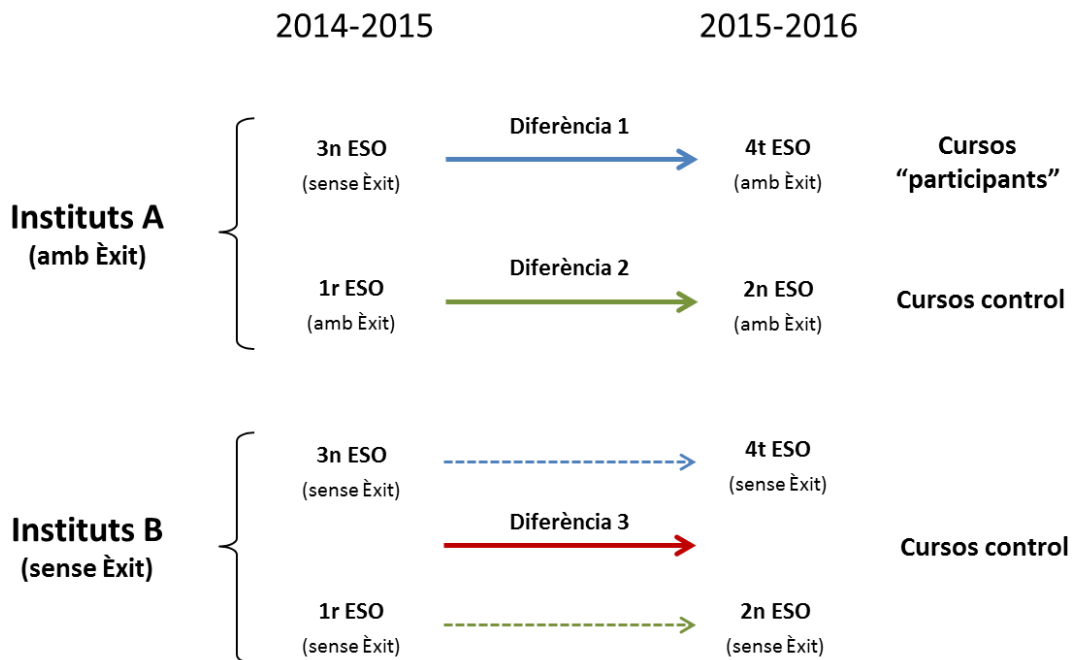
2014-2015

2015-2016

Instituts A
(amb Èxit)

3n ESO
(sense Èxit)

Diferència 1

4t ESO
(amb Èxit)

Cursos
“participants”

1r ESO
(amb Èxit)

Diferència 2

2n ESO
(amb Èxit)

Cursos control

Instituts B
(sense Èxit)

3n ESO
(sense Èxit)

4t ESO
(sense Èxit)

Diferència 3

Cursos control

1r ESO
(sense Èxit)

2n ESO
(sense Èxit)